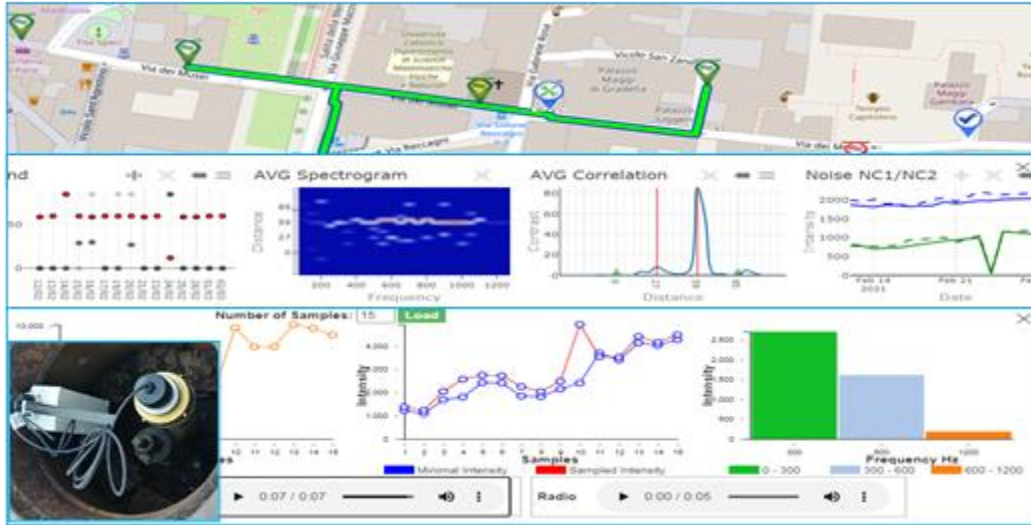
Via dei Musei

Vicolo San Zeno

Palazzo Maggi di Gradella

Via Alessandro Monti

Via San Martino

Via Veronica Gambara

Via Trieste

Università Cattolica

Tempio Capitolino

Palazzo Maggi Gambara

Via Vittorio Emanuele

nd

AVG Spectrogram

Distance

Frequency

200 400 600 800 1000 1200

AVG Correlation

Contrast

Distance

Noise NC1/NC2

Intensity

2000

1500

1000

500

Feb 14 2021

Feb 21

Date

Number of Samples: 15 Load

10,000

Intensity

4,000

3,000

2,000

1,000

0

1 2 3 4 5 6 7 8 9 10 11 12 13 14 15

Samples

Minimal Intensity

Sampled Intensity

Intensity

2,500

2,000

1,500

1,000

500

0

Frequency Hz

0 - 300

300 - 600

600 - 1200

0:07 / 0:07

Radio

0:00 / 0:05